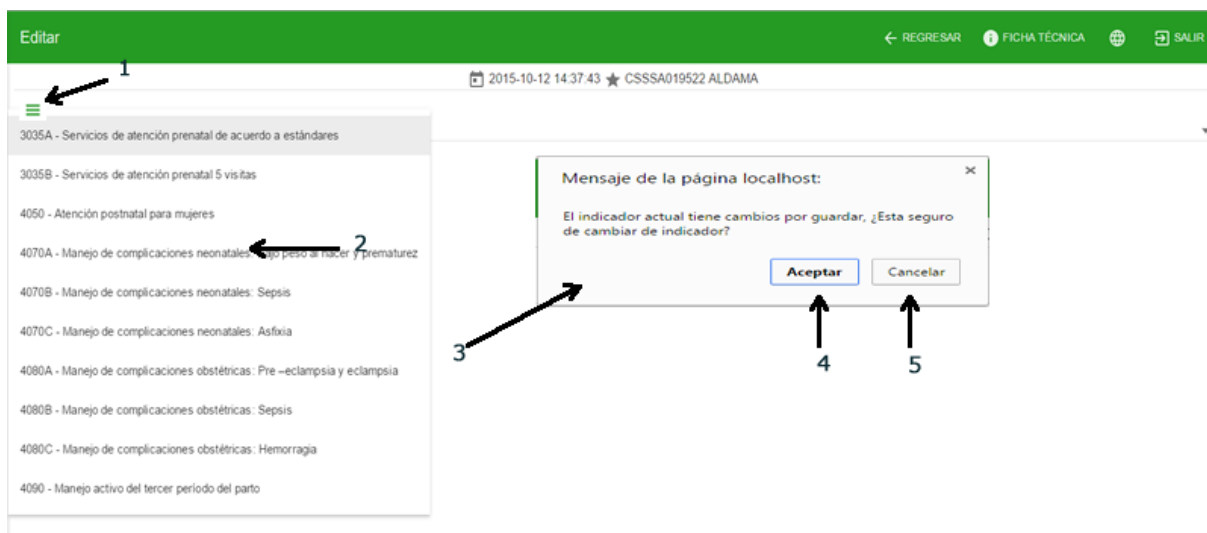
Editar

← REGRESAR   FICHA TÉCNICA   SALIR

1

2015-10-12 14:37:43 ★ CSSSA019522 ALDAMA

3035A - Servicios de atención prenatal de acuerdo a estándares

3035B - Servicios de atención prenatal 5 visitas

4050 - Atención postnatal para mujeres

4070A - Manejo de complicaciones neonatales: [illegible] peso al nacer y prematurez

2

4070B - Manejo de complicaciones neonatales: Sepsis

4070C - Manejo de complicaciones neonatales: Asfixia

4080A - Manejo de complicaciones obstétricas: Pre –eclampsia y eclampsia

4080B - Manejo de complicaciones obstétricas: Sepsis

4080C - Manejo de complicaciones obstétricas: Hemorragia

4090 - Manejo activo del tercer período del parto

Mensaje de la página localhost:

El indicador actual tiene cambios por guardar, ¿Esta seguro de cambiar de indicador?

Aceptar   Cancelar

3

4

5